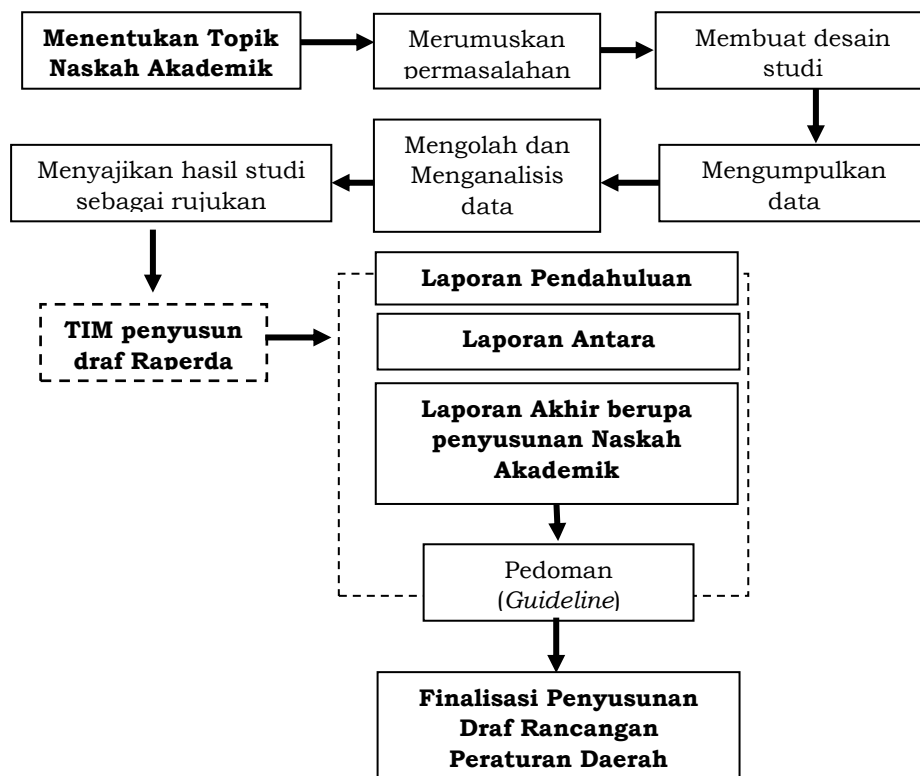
Menentukan Topik Naskah Akademik

Merumuskan permasalahan

Membuat desain studi

Mengumpulkan data

Mengolah dan Menganalisis data

Menyajikan hasil studi sebagai rujukan

TIM penyusun draf Raperda

Laporan Pendahuluan

Laporan Antara

Laporan Akhir berupa penyusunan Naskah Akademik

Pedoman (*Guideline*)

Finalisasi Penyusunan Draf Rancangan Peraturan Daerah